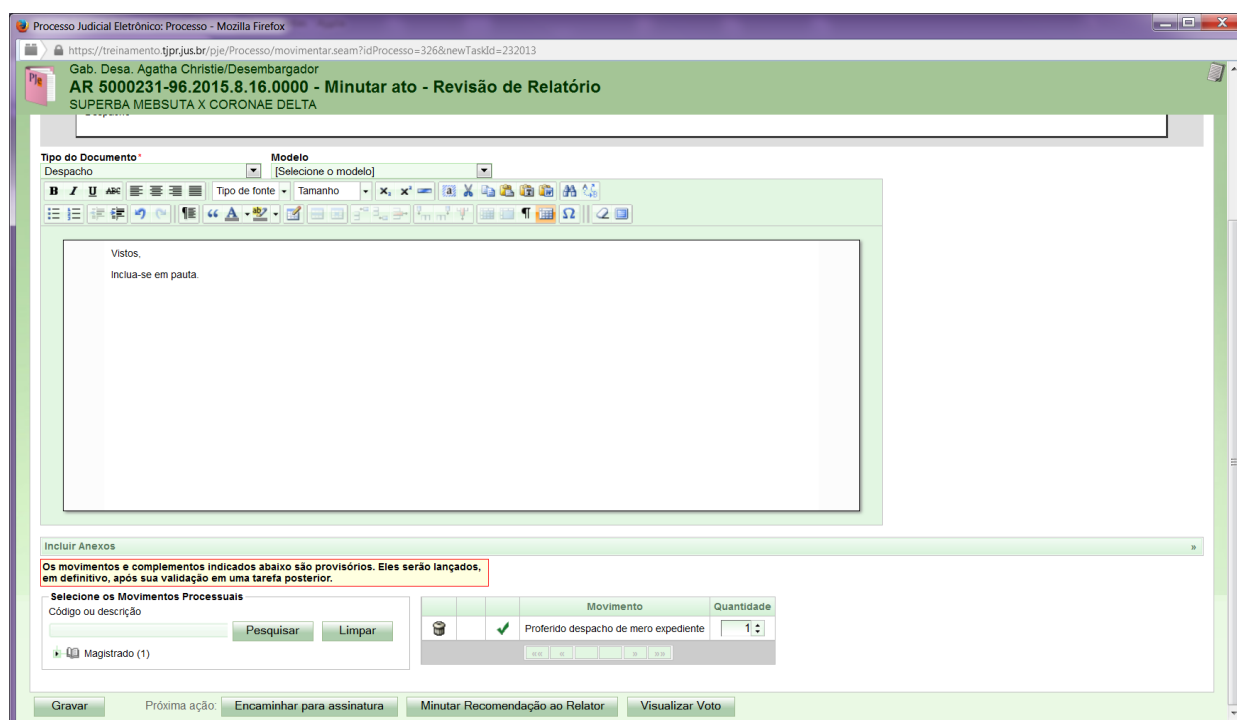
Processo Judicial Eletrônico: Processo - Mozilla Firefox

https://treinamento.tjpr.jus.br/pje/Processo/movimentar.seam?idProcesso=326&newTaskId=232013

Gab. Desa. Agatha Christie/Desembargador
AR 5000231-96.2015.8.16.0000 - Minutar ato - Revisão de Relatório
SUPERBA MEBSUTA X CORONAE DELTA

Tipo do Documento*
Despacho

Modelo
[Selecione o modelo]

Tipo de fonte
Tamanho

Vistos,

Inclua-se em pauta.

Incluir Anexos

Os movimentos e complementos indicados abaixo são provisórios. Eles serão lançados, em definitivo, após sua validação em uma tarefa posterior.

Selecione os Movimentos Processuais
Código ou descrição
Pesquisar
Limpar
Magistrado (1)

| | | | Movimento | Quantidade |
|---|---|---|---|---|
| | | | Proferido despacho de mero expediente | 1 |

Gravar
Próxima ação: Encaminhar para assinatura
Minutar Recomendação ao Relator
Visualizar Voto